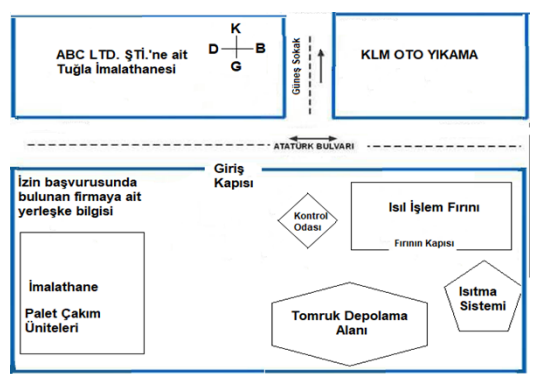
ABC LTD. ŞTİ.'ne ait Tuğla İmalathanesi

K
D B
G

Güneş Sokak

KLM OTO YIKAMA

ATATÜRK BULVARI

Giriş Kapısı

İzin başvurusunda bulunan firmaya ait yerleşke bilgisi

Kontrol Odası

Isıl İşlem Fırını

Fırının Kapısı

İmalathane

Palet Çakım Üniteleri

Isıtma Sistemi

Tomruk Depolama Alanı